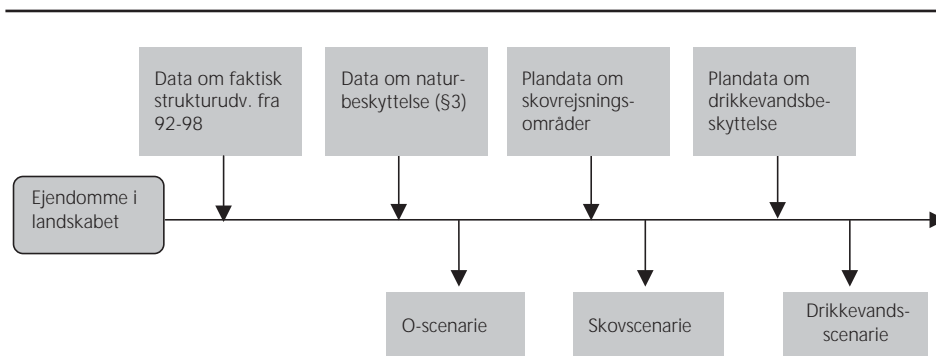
Data om faktisk strukturudv. fra 92-98

Data om naturbeskyttelse (§3)

Plandata om skovrejsningsområder

Plandata om drikkevandsbeskyttelse

Ejendomme i landskabet

O-scenarie

Skovscenarie

Drikkevandsscenarie